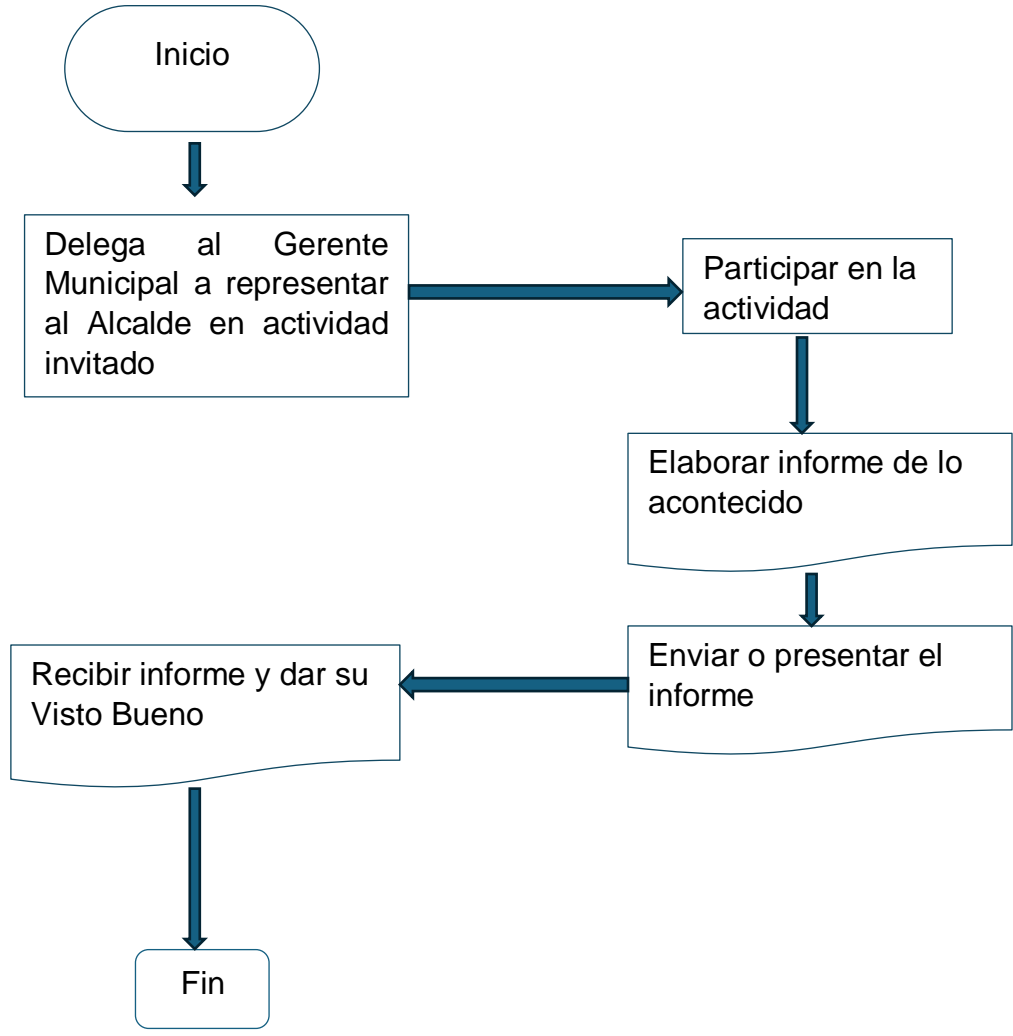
Inicio

Delega al Gerente Municipal a representar al Alcalde en actividad invitado

Participar en la actividad

Elaborar informe de lo acontecido

Enviar o presentar el informe

Recibir informe y dar su Visto Bueno

Fin